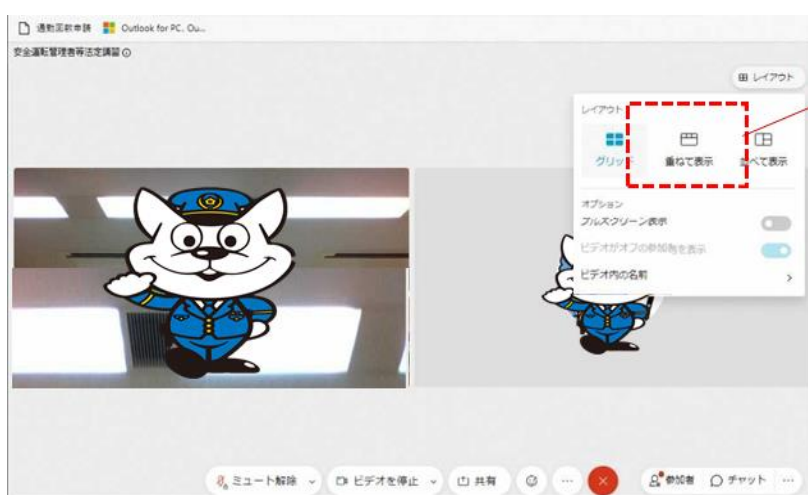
通勤手当申請 Outlook for PC, Ou...

安全運転管理者等法定講習

レイアウト

レイアウト

グリッド

重ねて表示

並べて表示

オプション

フルスクリーン表示

ビデオがオフの参加者を表示

ビデオ内の名前

ミュート解除

ビデオを停止

共有

参加者

チャット